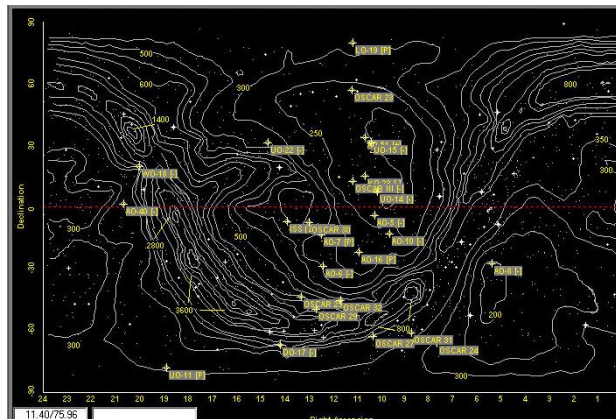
90
60
30
0
-30
-60
-90
Declination
500
600
300
1400
250
800
350
300
2800
300
3600
200
300
800
300
LO-19 [P]
OSCAR 23
UO-22 [P]
UO-15 [P]
WO-18 [P]
OSCAR 11 [ ]
UO-14 [P]
AO-40 [P]
ISS
OSCAR 30
FO-5 [ ]
AO-7 [P]
AO-10 [P]
AO-16 [P]
AO-8 [P]
AO-6 [P]
OSCAR 26
OSCAR 25
OSCAR 28
OSCAR 27
OSCAR 31
OSCAR 24
DO-17 [P]
UO-11 [P]
24 23 22 21 20 19 18 17 16 15 14 13 12 11 10 9 8 7 6 5 4 3 2 1
11.40/75.96
Right Ascension